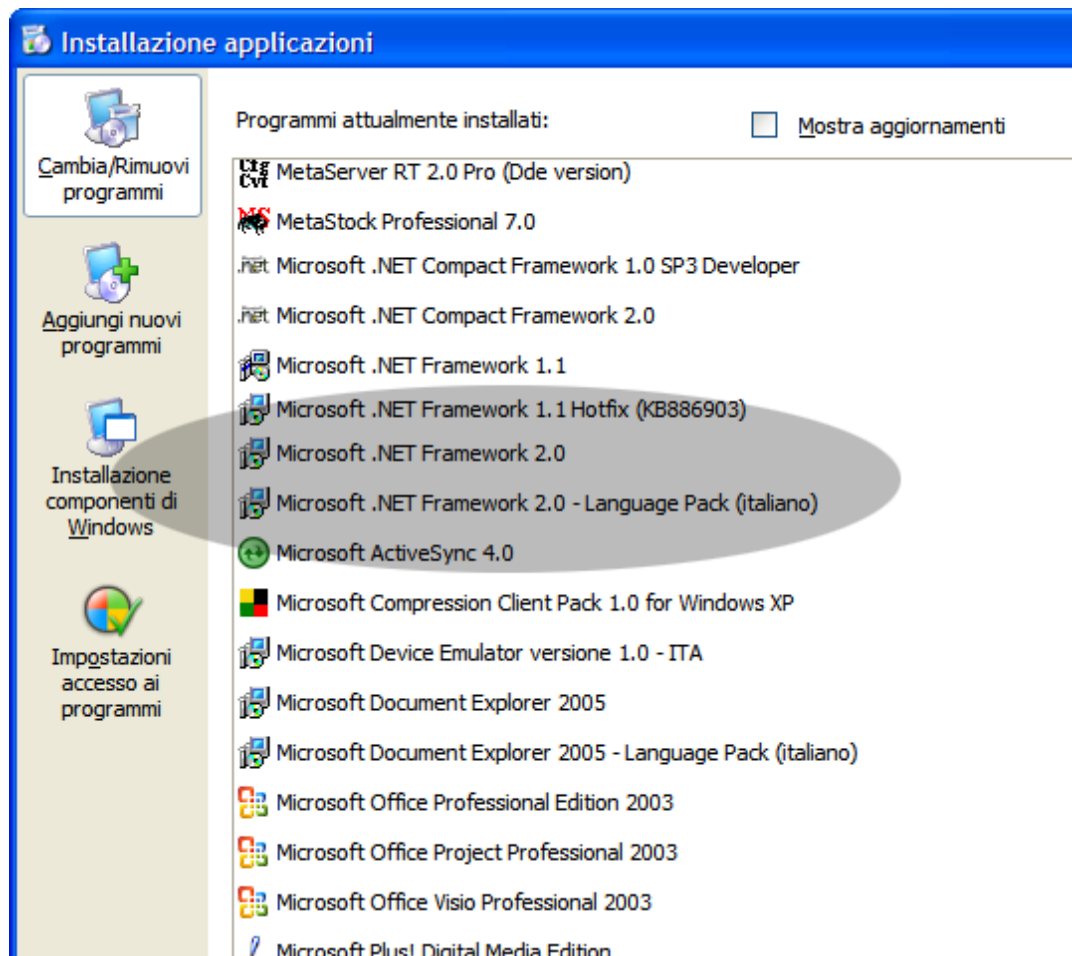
Installazione applicazioni

Cambia/Rimuovi programmi

Aggiungi nuovi programmi

Installazione componenti di Windows

Impostazioni accesso ai programmi

Programmi attualmente installati:

Mostra aggiornamenti

MetaServer RT 2.0 Pro (Dde version)
MetaStock Professional 7.0
Microsoft .NET Compact Framework 1.0 SP3 Developer
Microsoft .NET Compact Framework 2.0
Microsoft .NET Framework 1.1
Microsoft .NET Framework 1.1 Hotfix (KB886903)
Microsoft .NET Framework 2.0
Microsoft .NET Framework 2.0 - Language Pack (italiano)
Microsoft ActiveSync 4.0
Microsoft Compression Client Pack 1.0 for Windows XP
Microsoft Device Emulator versione 1.0 - ITA
Microsoft Document Explorer 2005
Microsoft Document Explorer 2005 - Language Pack (italiano)
Microsoft Office Professional Edition 2003
Microsoft Office Project Professional 2003
Microsoft Office Visio Professional 2003
Microsoft Plus! Digital Media Edition